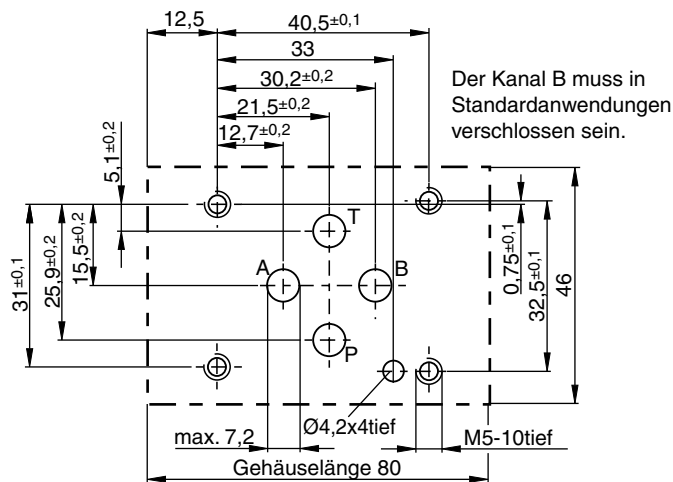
12,5
40,5$^{\pm0,1}$
33
30,2$^{\pm0,2}$
21,5$^{\pm0,2}$
12,7$^{\pm0,2}$

Der Kanal B muss in Standardanwendungen verschlossen sein.

5,1$^{\pm0,2}$
T
A
B
P
31$^{\pm0,1}$
25,9$^{\pm0,2}$
15,5$^{\pm0,2}$
0,75$^{\pm0,1}$
32,5$^{\pm0,1}$
46
max. 7,2
Ø4,2x4tief
M5-10tief
Gehäuselänge 80